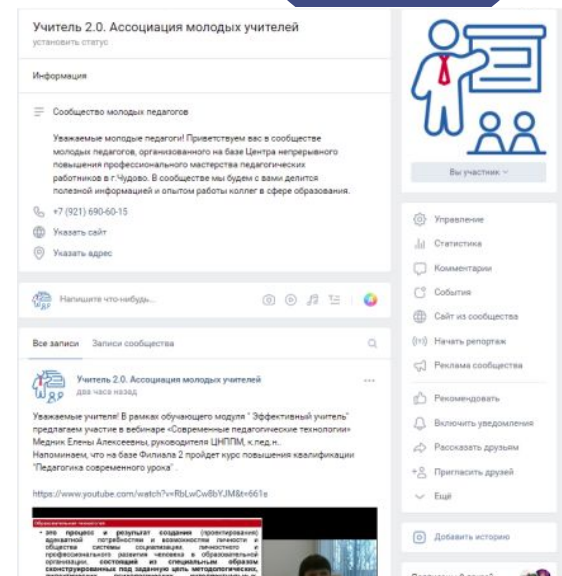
Учитель 2.0. Ассоциация молодых учителей
установить статус

Информация

Сообщество молодых педагогов

Уважаемые молодые педагоги! Приветствуем вас в сообществе молодых педагогов, организованного на базе Центра непрерывного повышения профессионального мастерства педагогических работников в г.Чудово. В сообществе мы будем с вами делится полезной информацией и опытом работы коллег в сфере образования.

+7 (921) 690-60-15

Указать сайт

Указать адрес

Напишите что-нибудь...

Все записи   Записи сообщества

Учитель 2.0. Ассоциация молодых учителей
два часа назад

Уважаемые учителя! В рамках обучающего модуля " Эффективный учитель" предлагаем участие в вебинаре «Современные педагогические технологии» Медник Елены Алексеевны, руководителя ЦНППМ, к.пед.н..
Напоминаем, что на базе Филиала 2 пройдет курс повышения квалификации "Педагогика современного урока".

https://www.youtube.com/watch?v=RbLwCw8bYJM&t=661s

Образовательная технология
это процесс и результат создания (проектирования) адекватной потребностям и возможностям личности и общества системы социализации, личностного и профессионального развития человека в образовательной организации, состоящей из специальным образом сконструированных под заданную цель методологических, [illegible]

Вы участник

Управление
Статистика
Комментарии
События
Сайт из сообщества
Начать репортаж
Реклама сообщества
Рекомендовать
Включить уведомления
Рассказать друзьям
Пригласить друзей
Ещё

Добавить историю